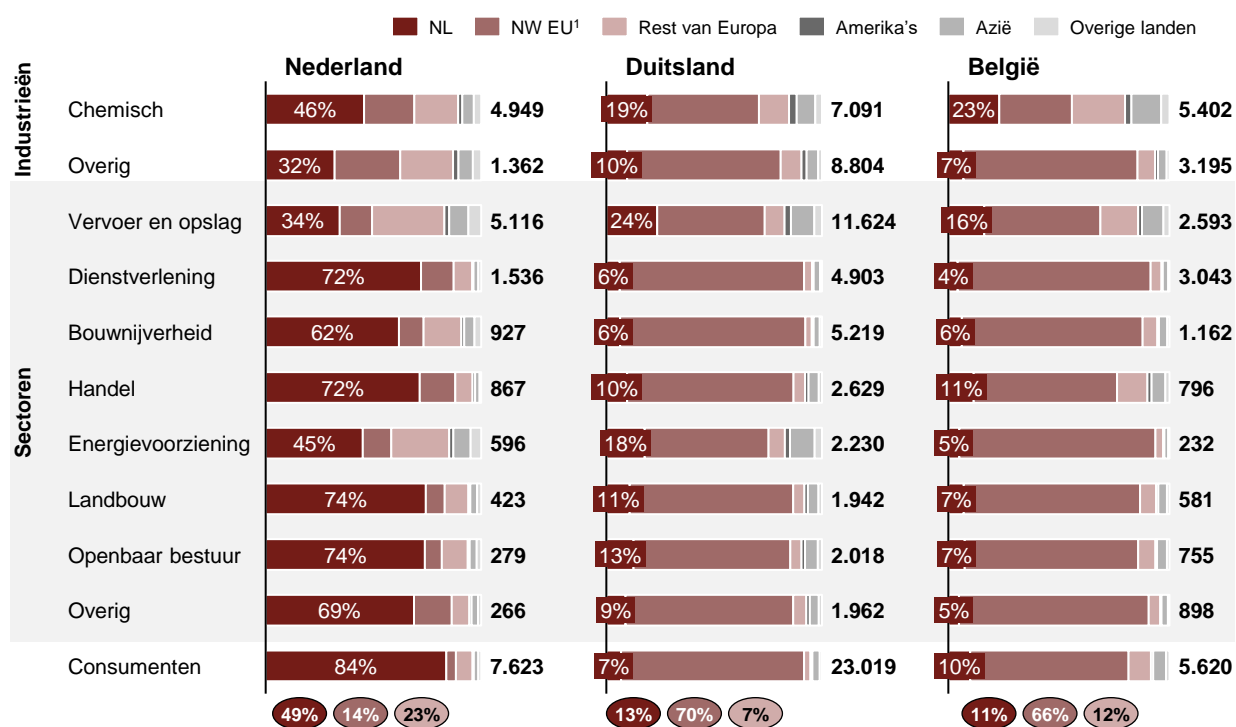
NL NW EU¹ Rest van Europa Amerika's Azië Overige landen

Industrieën
Sectoren

| | Nederland | | Duitsland | | België | |
|---|---|---|---|---|---|---|
| Chemisch | 46% | 4.949 | 19% | 7.091 | 23% | 5.402 |
| Overig | 32% | 1.362 | 10% | 8.804 | 7% | 3.195 |
| Vervoer en opslag | 34% | 5.116 | 24% | 11.624 | 16% | 2.593 |
| Dienstverlening | 72% | 1.536 | 6% | 4.903 | 4% | 3.043 |
| Bouwnijverheid | 62% | 927 | 6% | 5.219 | 6% | 1.162 |
| Handel | 72% | 867 | 10% | 2.629 | 11% | 796 |
| Energievoorziening | 45% | 596 | 18% | 2.230 | 5% | 232 |
| Landbouw | 74% | 423 | 11% | 1.942 | 7% | 581 |
| Openbaar bestuur | 74% | 279 | 13% | 2.018 | 7% | 755 |
| Overig | 69% | 266 | 9% | 1.962 | 5% | 898 |
| Consumenten | 84% | 7.623 | 7% | 23.019 | 10% | 5.620 |

49% 14% 23%
13% 70% 7%
11% 66% 12%